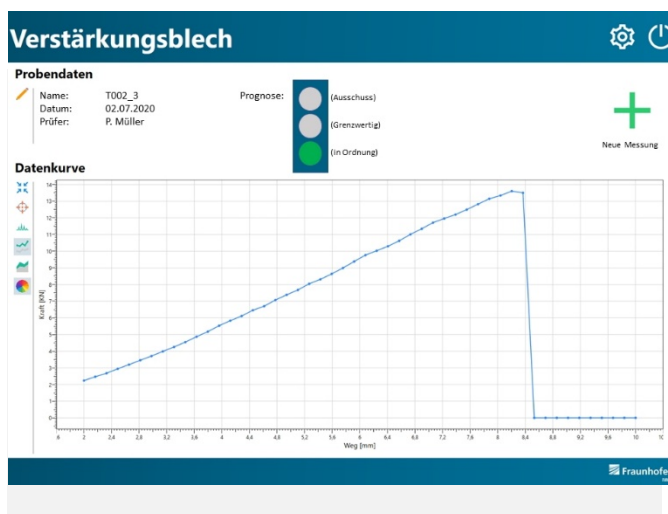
Verstärkungsblech

Probendaten

Name: T002_3
Datum: 02.07.2020
Prüfer: P. Müller

Prognose:
(Ausschuss)
(Grenzwertig)
(in Ordnung)

Neue Messung

Datenkurve

Kraft [kN]
14
13
12
11
10
9
8
7
6
5
4
3
2
1
0
-1

1.6 2 2.4 2.8 3.2 3.6 4 4.4 4.8 5.2 5.6 6 6.4 6.8 7.2 7.6 8 8.4 8.8 9.2 9.6 10 10
Weg [mm]

Fraunhofe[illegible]